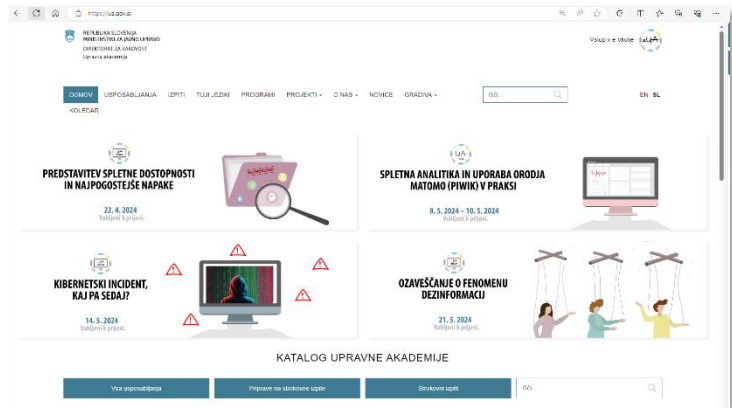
https://ua.gov.si

REPUBLIKA SLOVENIJA
MINISTRSTVO ZA JAVNO UPRAVO
DIREKTORAT ZA JAVNOST
Upravna akademija

Vstop v e-okolje

DOMOV USPOSABLJANJA IZPITI TUJI JEZIKI PROGRAMI PROJEKTI O NAS NOVICE GRADIVA KOLEDAR

Išči...

EN SL

PREDSTAVITEV SPLETNE DOSTOPNOSTI IN NAJPOGOSTEJŠE NAPAKE

22. 4. 2024
Vabljeni k prijavi.

SPLETNA ANALITIKA IN UPORABA ORODJA MATOMO (PIWIK) V PRAKSI

8. 5. 2024 – 10. 5. 2024
Vabljeni k prijavi.

KIBERNETSKI INCIDENT, KAJ PA SEDAJ?

14. 5. 2024
Vabljeni k prijavi.

OZAVEŠČANJE O FENOMENU DEZINFORMACIJ

21. 5. 2024
Vabljeni k prijavi.

KATALOG UPRAVNE AKADEMIJE

Vsa usposabljanja

Priprave na strokovne izpite

Strokovni izpiti

Išči...